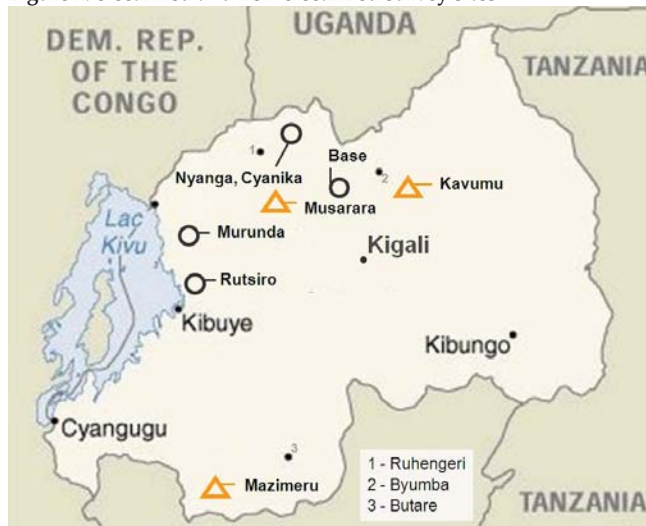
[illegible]

UGANDA

DEM. REP. OF THE CONGO

TANZANIA

1

Nyanga, Cyanika

Base

2

Kavumu

Musarara

Lac Kivu

Murunda

Kigali

Rutsiro

Kibuye

Kibungo

Cyangugu

3

Mazimeru

1 - Ruhengeri
2 - Byumba
3 - Butare

TANZANIA